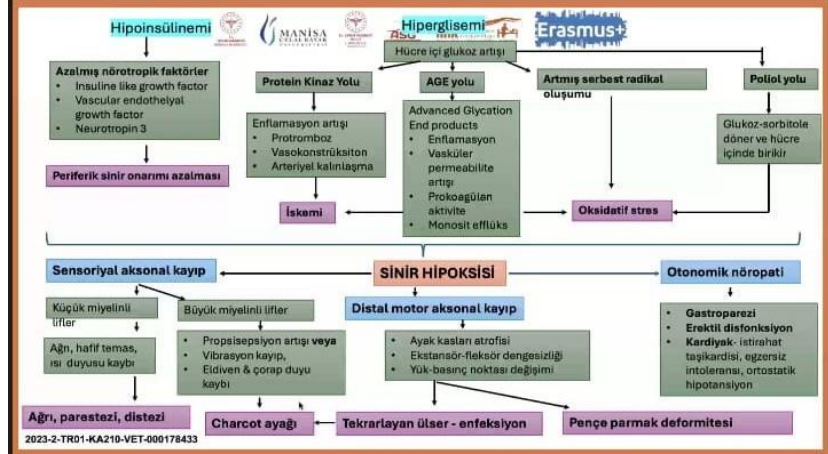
Hipoinsülinemi

MANISA CELAL BAYAR ÜNİVERSİTESİ

Hiperglisemi

Erasmus+

Hücre içi glukoz artışı

Azalmış nörotropik faktörler
- Insuline like growth factor
- Vascular endothelyal growth factor
- Neurotropin 3

Periferik sinir onarımı azalması

Protein Kinaz Yolu

Enflamasyon artışı
- Protromboz
- Vasokonstrüksiton
- Arteriyel kalınlaşma

AGE yolu

Advanced Glycation End products
- Enflamasyon
- Vasküler permeabilite artışı
- Prokoagülan aktivite
- Monosit efflüks

Artmış serbest radikal oluşumu

Poliol yolu

Glukoz-sorbitole döner ve hücre içinde birikir

İskemi

Oksidatif stres

Sensoriyal aksonal kayıp

SİNİR HİPOKSİSİ

Otonomik nöropati

Küçük miyelinli lifler

Ağrı, hafif temas, ısı duyusu kaybı

Büyük miyelinli lifler

- Propsisepsiyon artışı veya
- Vibrasyon kayıp,
- Eldiven & çorap duyu kaybı

Distal motor aksonal kayıp

- Ayak kasları atrofisi
- Ekstansör-fleksör dengesizliği
- Yük-basınç noktası değişimi

- Gastroparezi
- Erektil disfonksiyon
- Kardiyak- istirahat taşikardisi, egzersiz intoleransı, ortostatik hipotansiyon

Ağrı, parestezi, distezi

Charcot ayağı

Tekrarlayan ülser - enfeksiyon

Pençe parmak deformitesi

2023-2-TR01-KA210-VET-000178433